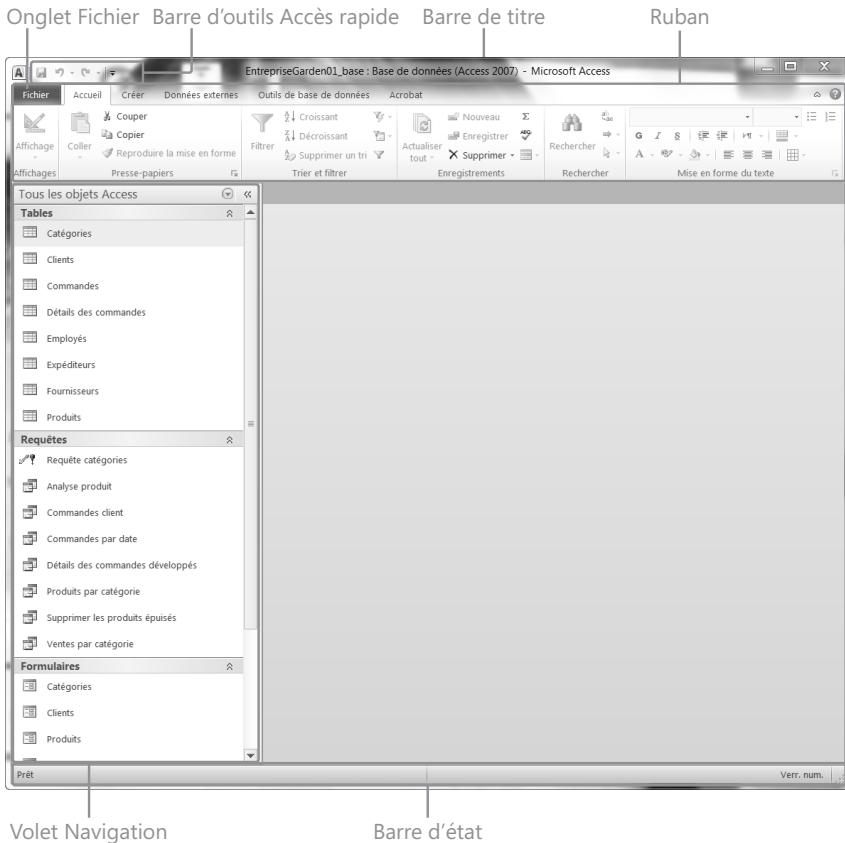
Onglet Fichier Barre d'outils Accès rapide Barre de titre Ruban

A

EntrepriseGarden01_base : Base de données (Access 2007) - Microsoft Access

Fichier Accueil Créer Données externes Outils de base de données Acrobat

Affichage Coller Couper Copier Reproduire la mise en forme Filtrer Croissant Décroissant Supprimer un tri Actualiser tout Nouveau Enregistrer Supprimer Σ Rechercher G I S

Affichages Presse-papiers Trier et filtrer Enregistrements Rechercher Mise en forme du texte

Tous les objets Access

Tables

Catégories

Clients

Commandes

Détails des commandes

Employés

Expéditeurs

Fournisseurs

Produits

Requêtes

Requête catégories

Analyse produit

Commandes client

Commandes par date

Détails des commandes développés

Produits par catégorie

Supprimer les produits épuisés

Ventes par catégorie

Formulaires

Catégories

Clients

Produits

Prêt

Verr. num.

Volet Navigation Barre d'état